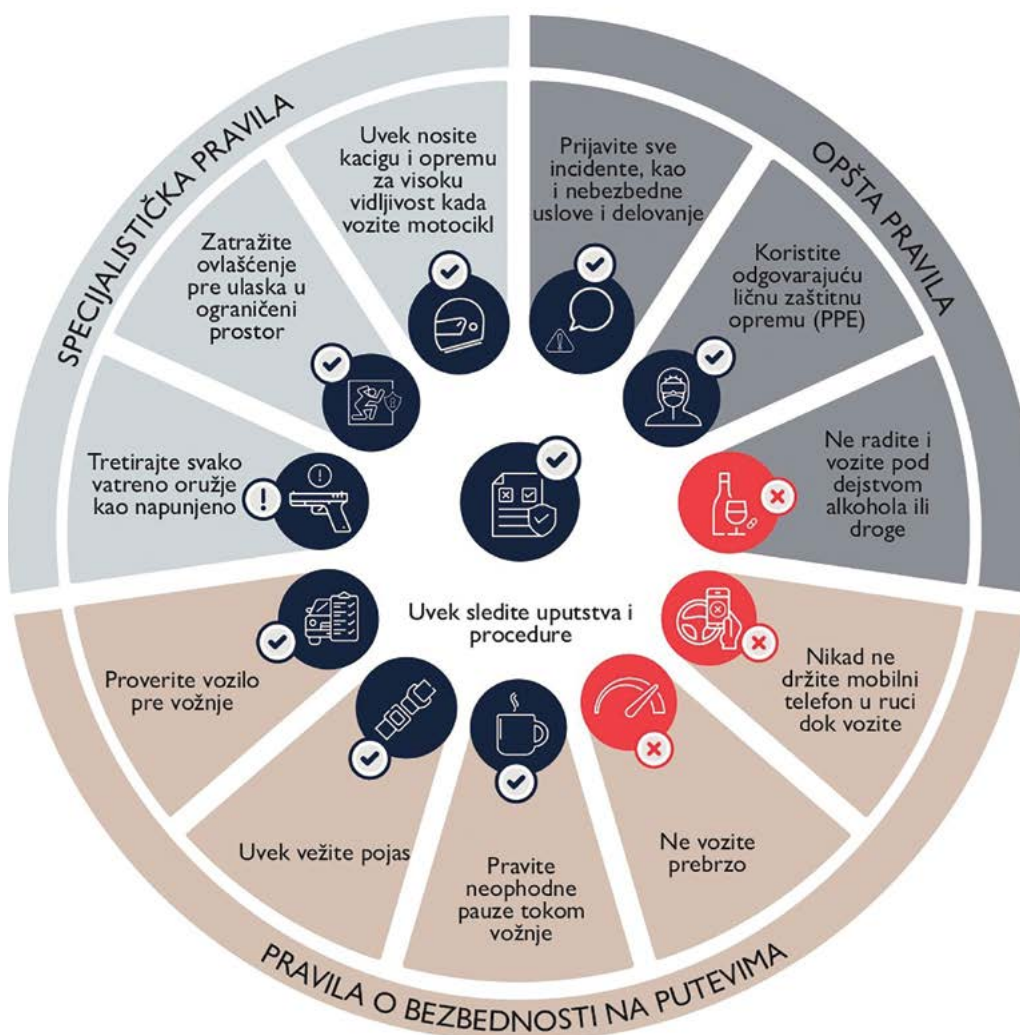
SPECIJALISTIČKA PRAVILA

OPŠTA PRAVILA

Uvek nosite kacigu i opremu za visoku vidljivost kada vozite motocikl

Prijavite sve incidente, kao i nebezbedne uslove i delovanje

Zatražite ovlašćenje pre ulaska u ograničeni prostor

Koristite odgovarajuću ličnu zaštitnu opremu (PPE)

Tretirajte svako vatreno oružje kao napunjeno

Ne radite i vozite pod dejstvom alkohola ili droge

Uvek sledite uputstva i procedure

Proverite vozilo pre vožnje

Nikad ne držite mobilni telefon u ruci dok vozite

Uvek vežite pojas

Pravite neophodne pauze tokom vožnje

Ne vozite prebrzo

PRAVILA O BEZBEDNOSTI NA PUTEVIMA